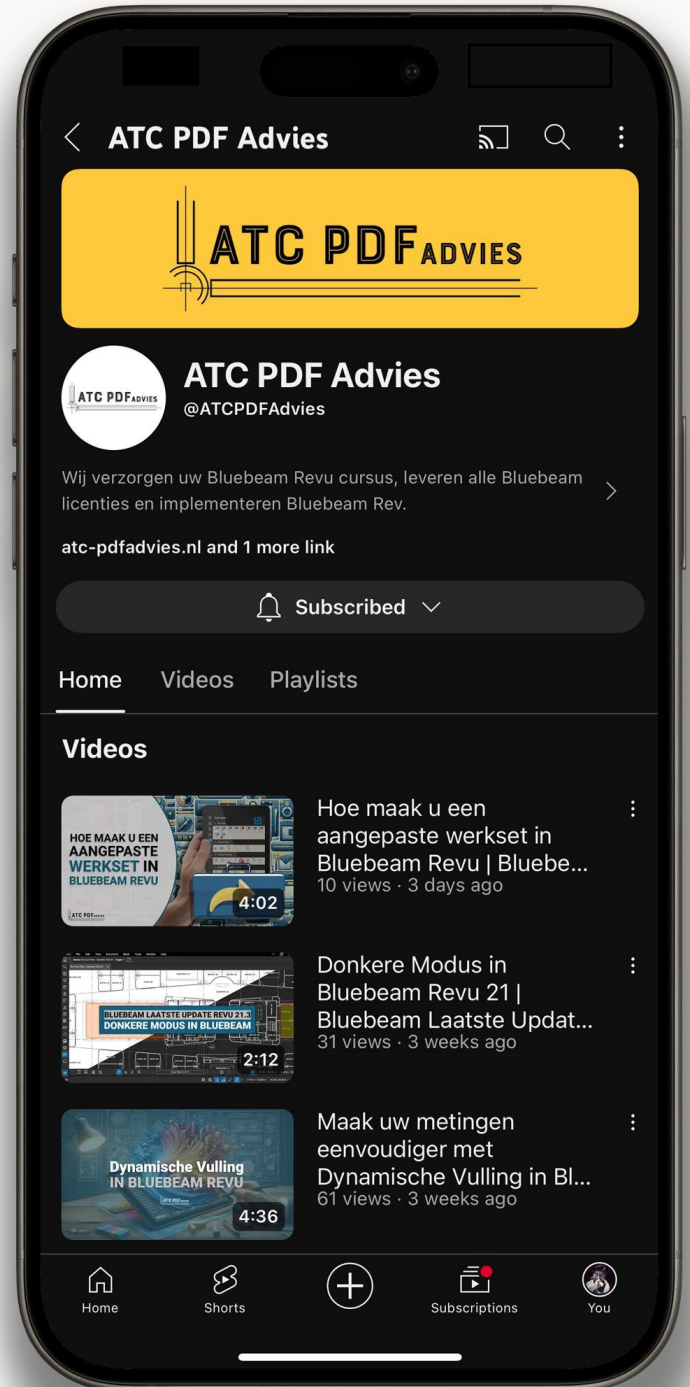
ATC PDF Advies

ATC PDF ADVIES

ATC PDF ADVIES

ATC PDF Advies
@ATCPDFAdvies

Wij verzorgen uw Bluebeam Revu cursus, leveren alle Bluebeam licenties en implementeren Bluebeam Rev.

atc-pdfadvies.nl and 1 more link

Subscribed

Home Videos Playlists

Videos

HOE MAAK U EEN AANGEPASTE WERKSET IN BLUEBEAM REVU
ATC PDF ADVIES
4:02
Hoe maak u een aangepaste werkset in Bluebeam Revu | Bluebe...
10 views · 3 days ago

BLUEBEAM LAATSTE UPDATE REVU 21.3
DONKERE MODUS IN BLUEBEAM
2:12
Donkere Modus in Bluebeam Revu 21 | Bluebeam Laatste Updat...
31 views · 3 weeks ago

Dynamische Vulling IN BLUEBEAM REVU
ATC PDF ADVIES
4:36
Maak uw metingen eenvoudiger met Dynamische Vulling in Bl...
61 views · 3 weeks ago

Home Shorts Subscriptions You